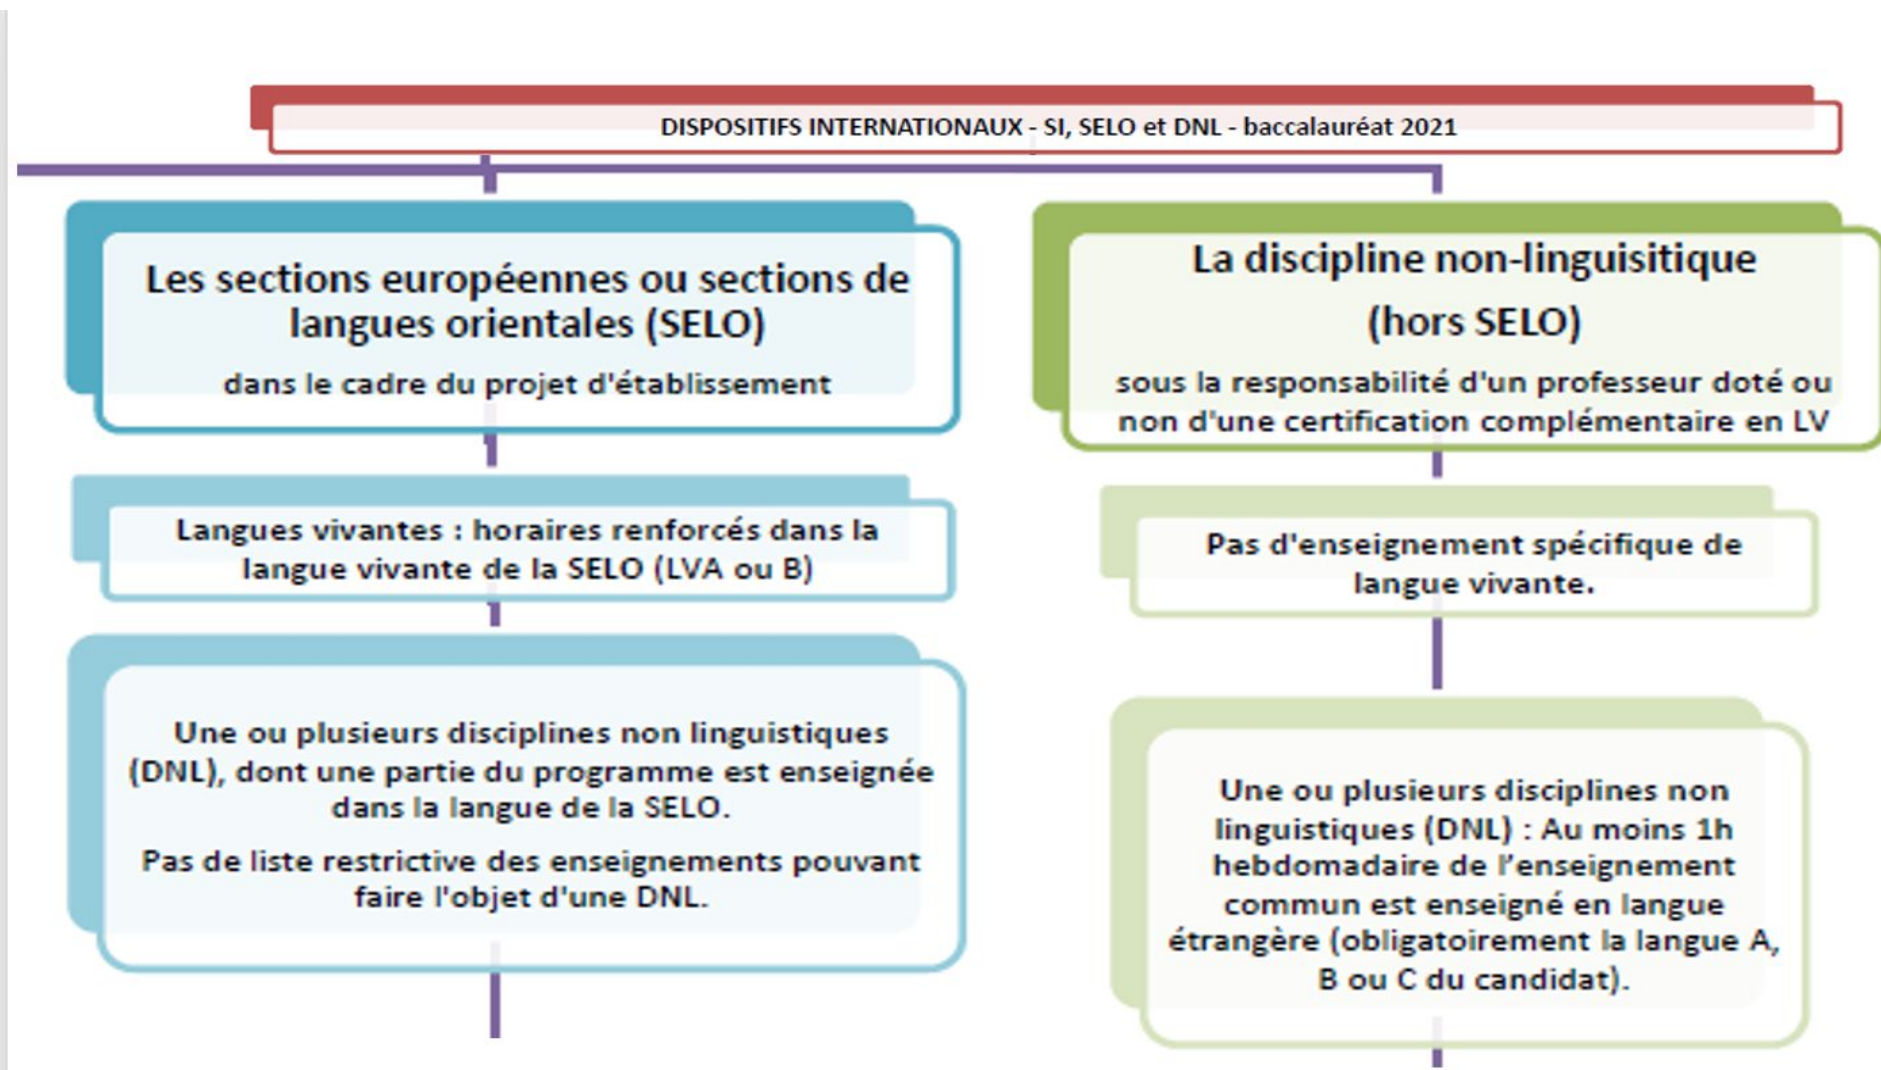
DISPOSITIFS INTERNATIONAUX - SI, SELO et DNL - baccalauréat 2021

Les sections européennes ou sections de langues orientales (SELO)

dans le cadre du projet d'établissement

Langues vivantes : horaires renforcés dans la langue vivante de la SELO (LVA ou B)

Une ou plusieurs disciplines non linguistiques (DNL), dont une partie du programme est enseignée dans la langue de la SELO.

Pas de liste restrictive des enseignements pouvant faire l'objet d'une DNL.

La discipline non-linguisitique (hors SELO)

sous la responsabilité d'un professeur doté ou non d'une certification complémentaire en LV

Pas d'enseignement spécifique de langue vivante.

Une ou plusieurs disciplines non linguistiques (DNL) : Au moins 1h hebdomadaire de l'enseignement commun est enseigné en langue étrangère (obligatoirement la langue A, B ou C du candidat).